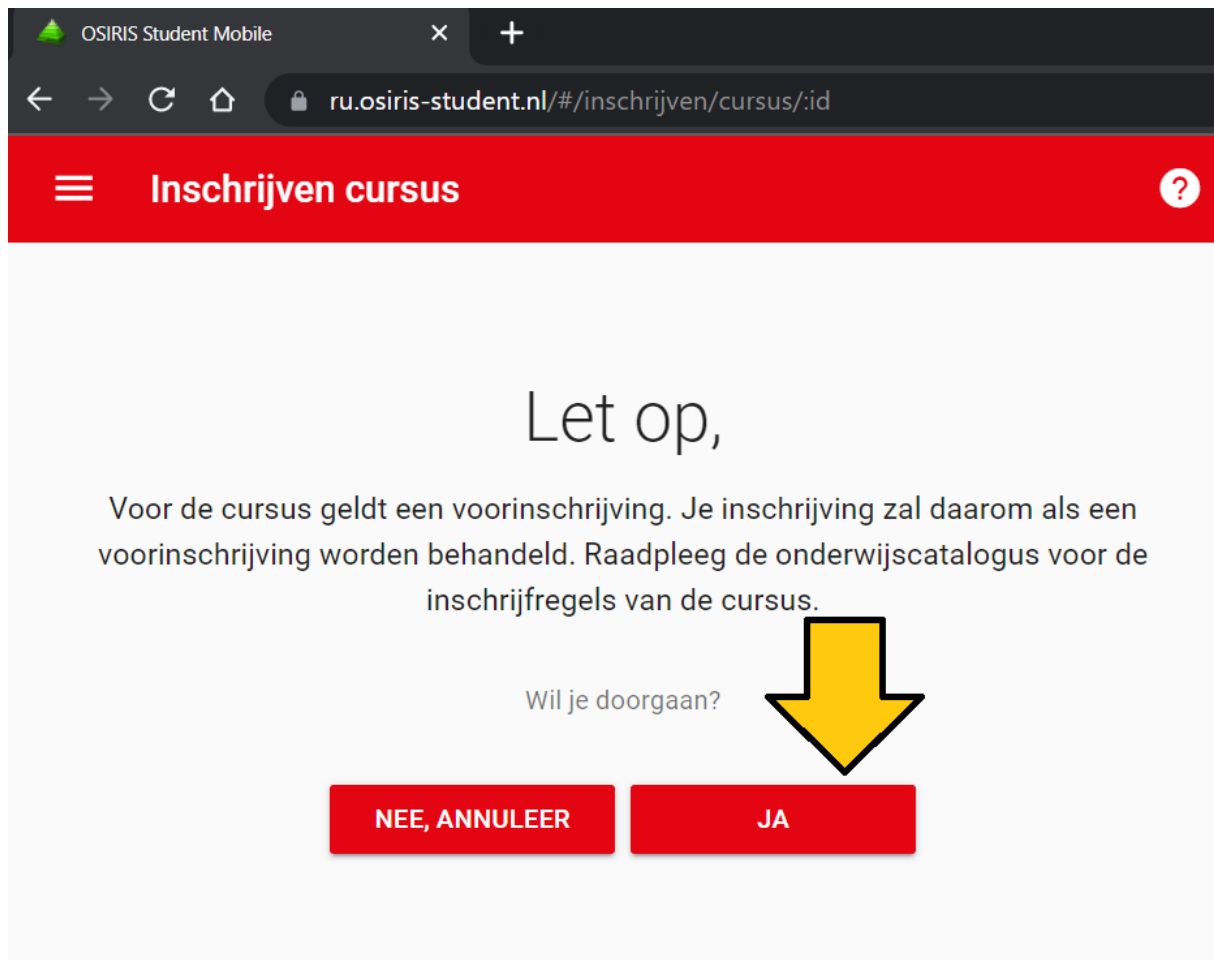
OSIRIS Student Mobile

ru.osiris-student.nl/#/inschrijven/cursus/:id

Inschrijven cursus

Let op,

Voor de cursus geldt een voorinschrijving. Je inschrijving zal daarom als een voorinschrijving worden behandeld. Raadpleeg de onderwijscatalogus voor de inschrijfregels van de cursus.

Wil je doorgaan?

NEE, ANNULEER

JA